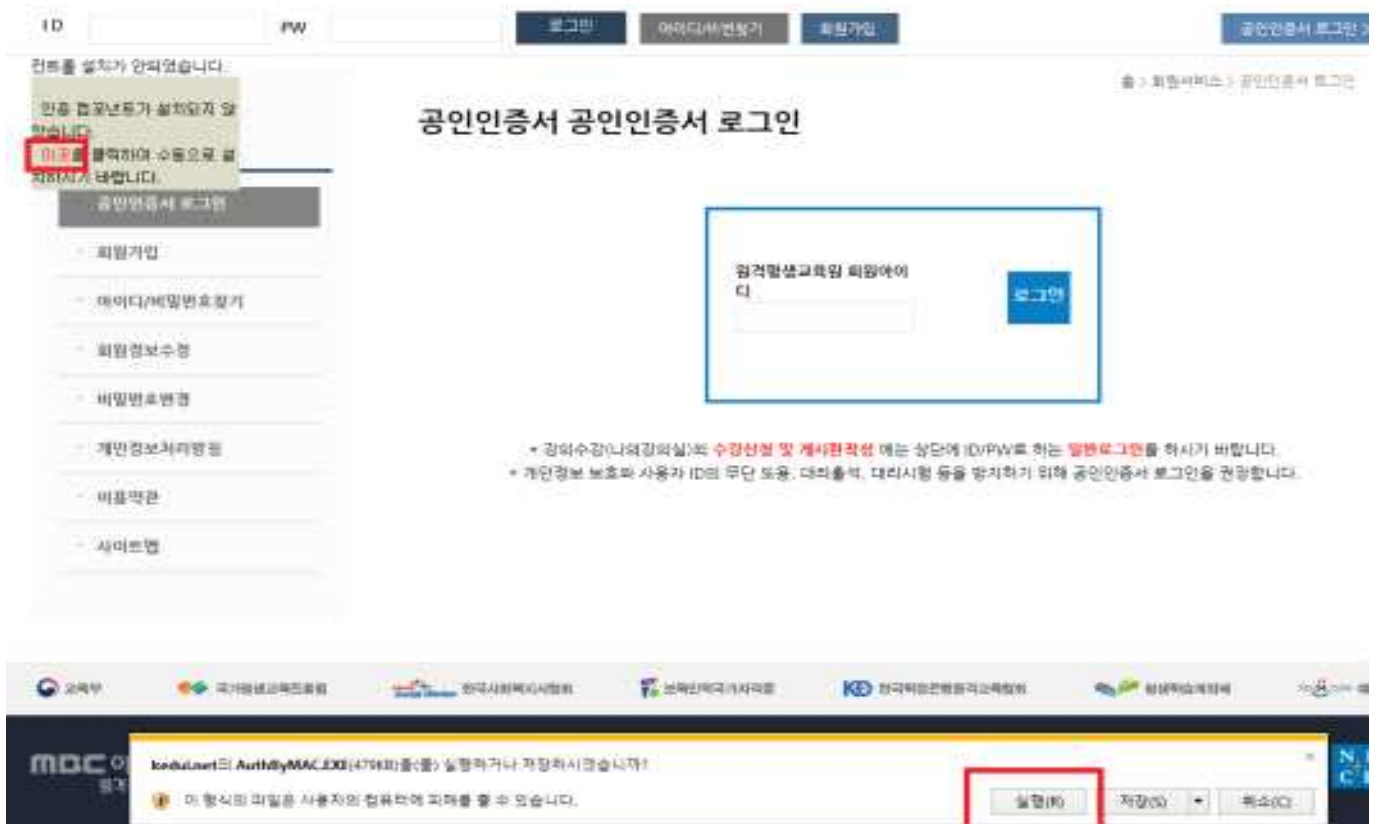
ID PW 로그인 아이디/비번찾기 회원가입 공인인증서 로그인

컨트롤 설치가 안되었습니다.

인증 컴포넌트가 설치되지 않았습니다. 여기를 클릭하여 수동으로 설치하시기 바랍니다.

홈 > 회원서비스 > 공인인증서 로그인

공인인증서 공인인증서 로그인

공인인증서 로그인

회원가입

아이디/비밀번호찾기

회원정보수정

비밀번호변경

개인정보처리방침

이용약관

사이트맵

원격평생교육원 회원아이디

로그인

• 강의수강(나의강의실)외 수강신청 및 게시판작성 에는 상단에 ID/PW로 하는 일반로그인을 하시기 바랍니다.

• 개인정보 보호와 사용자 ID의 무단 도용, 대리출석, 대리시험 등을 방지하기 위해 공인인증서 로그인을 권장합니다.

교육부 국가평생교육진흥원 한국사회복지사협회 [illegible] 한국직업능력개발원 평생학습계좌제 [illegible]

MBC

kedu.net의 AuthByMAC.EXE(479KB)을(를) 실행하거나 저장하시겠습니까?

이 형식의 파일은 사용자의 컴퓨터에 피해를 줄 수 있습니다.

실행(R) 저장(S) 취소(C)